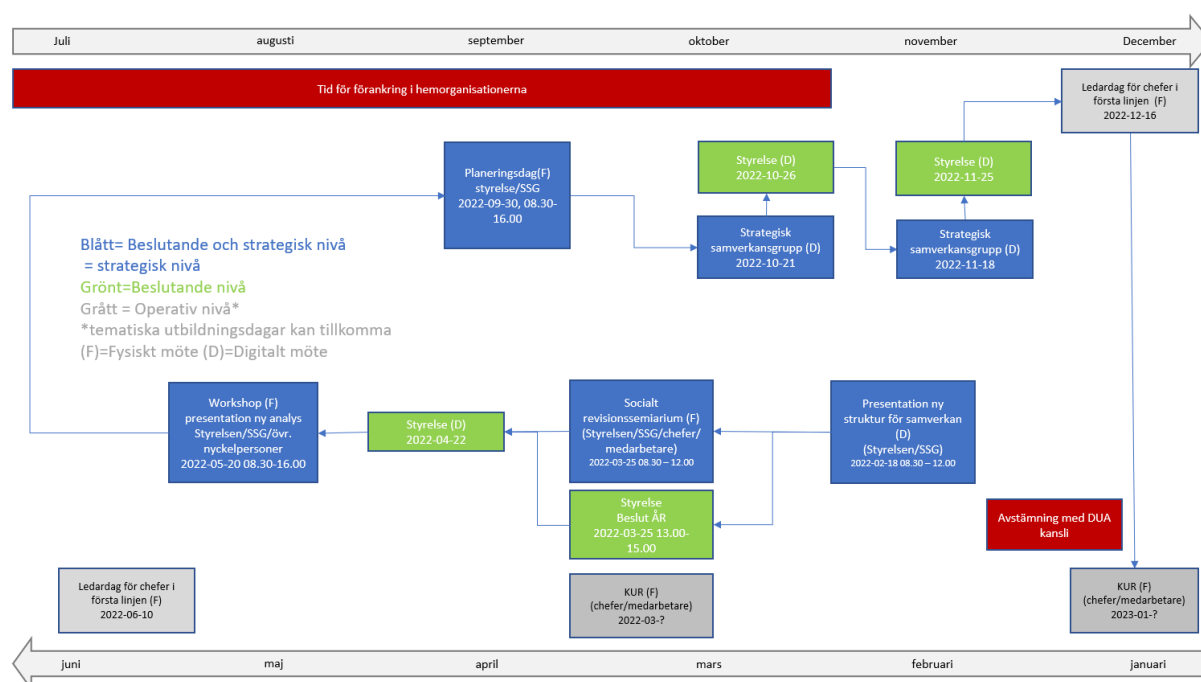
Juli augusti september oktober november December

Tid för förankring i hemorganisationerna

Ledardag för chefer i första linjen (F)
2022-12-16

Planeringsdag(F)
styrelse/SSG
2022-09-30, 08.30-16.00

Styrelse (D)
2022-10-26

Strategisk samverkansgrupp (D)
2022-10-21

Styrelse (D)
2022-11-25

Strategisk samverkansgrupp (D)
2022-11-18

Blått= Beslutande och strategisk nivå
= strategisk nivå
Grönt=Beslutande nivå
Grått = Operativ nivå*
*tematiska utbildningsdagar kan tillkomma
(F)=Fysiskt möte (D)=Digitalt möte

Workshop (F)
presentation ny analys
Styrelsen/SSG/övr. nyckelpersoner
2022-05-20 08.30-16.00

Styrelse (D)
2022-04-22

Socialt revisionssemiarium (F)
(Styrelsen/SSG/chefer/medarbetare)
2022-03-25 08.30 – 12.00

Presentation ny struktur för samverkan (D)
(Styrelsen/SSG)
2022-02-18 08.30 – 12.00

Styrelse
Beslut ÅR
2022-03-25 13.00-15.00

Avstämning med DUA kansli

Ledardag för chefer i första linjen (F)
2022-06-10

KUR (F)
(chefer/medarbetare)
2022-03-?

KUR (F)
(chefer/medarbetare)
2023-01-?

juni maj april mars februari januari